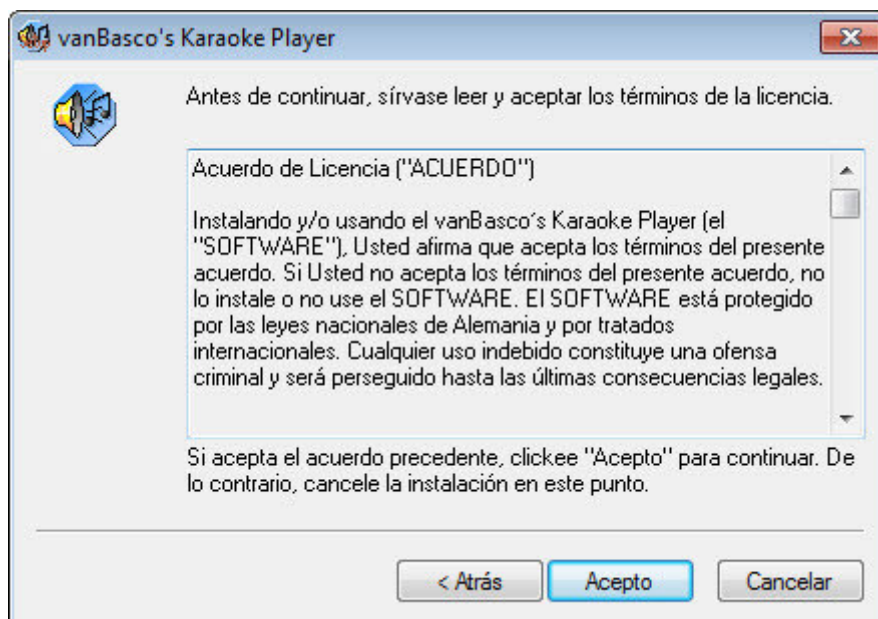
vanBasco's Karaoke Player

Antes de continuar, sírvase leer y aceptar los términos de la licencia.

Acuerdo de Licencia ("ACUERDO")

Instalando y/o usando el vanBasco's Karaoke Player (el "SOFTWARE"), Usted afirma que acepta los términos del presente acuerdo. Si Usted no acepta los términos del presente acuerdo, no lo instale o no use el SOFTWARE. El SOFTWARE está protegido por las leyes nacionales de Alemania y por tratados internacionales. Cualquier uso indebido constituye una ofensa criminal y será perseguido hasta las últimas consecuencias legales.

Si acepta el acuerdo precedente, clickee "Acepto" para continuar. De lo contrario, cancele la instalación en este punto.

< Atrás
Acepto
Cancelar